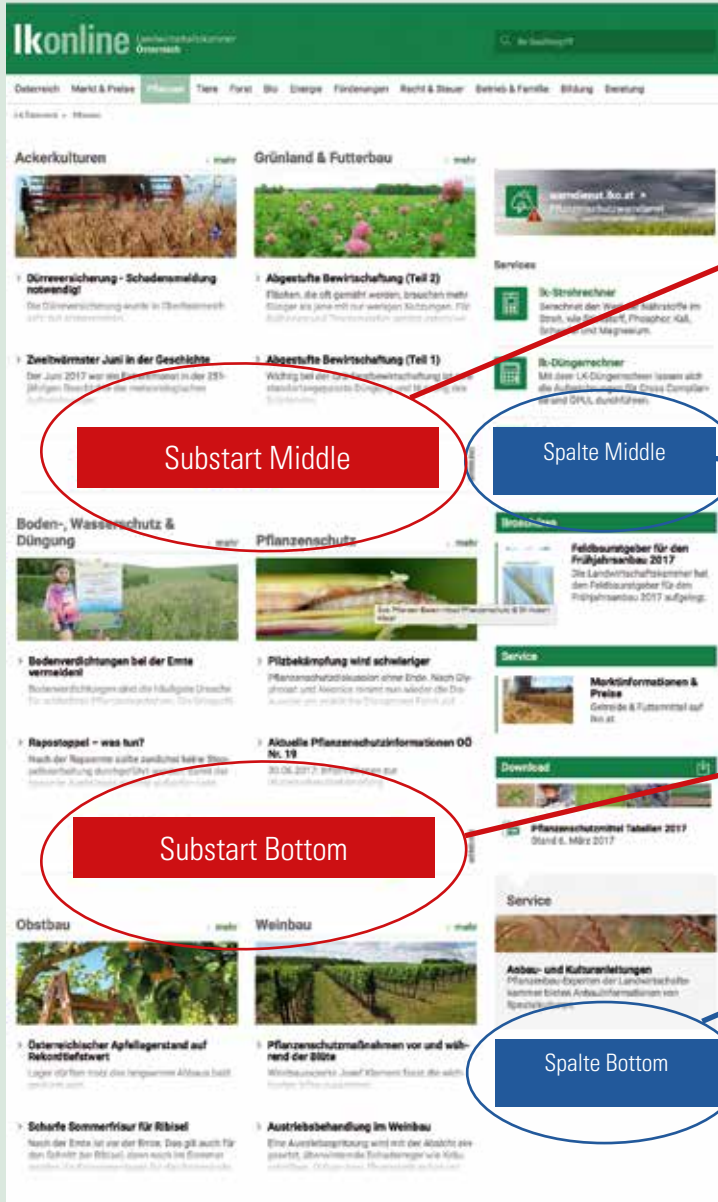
lkonline Landwirtschaftskammer Österreich

Österreich Markt & Preise Pflanzen Tiere Forst Bio Energie Förderungen Recht & Steuer Betrieb & Familie Bildung Beratung

Ackerkulturen mehr

Dürreversicherung - Schadensmeldung notwendig!

Zweitwärmster Juni in der Geschichte

Der Juni 2017 war der Zweitwärmste in der 251-jährigen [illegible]

Grünland & Futterbau mehr

Abgestufte Bewirtschaftung (Teil 2)

Abgestufte Bewirtschaftung (Teil 1)

warndienst.lko.at

Services

lk-Strohrechner

lk-Düngerrechner

Substart Middle

Spalte Middle

Boden-, Wasserschutz & Düngung mehr

Bodenverdichtungen bei der Ernte vermeiden!

Rapsstoppel – was tun?

Pflanzenschutz mehr

Pilzbekämpfung wird schwieriger

Aktuelle Pflanzenschutzinformationen OÖ Nr. 19

Feldbauratgeber für den Frühjahrsanbau 2017

Die Landwirtschaftskammer hat den Feldbauratgeber für den Frühjahrsanbau 2017 aufgelegt.

Service

Marktinformationen & Preise

Getreide & Futtermittel auf lko.at

Download

Pflanzenschutzmittel Tabellen 2017

Stand 6. März 2017

Substart Bottom

Service

Anbau- und Kulturanleitungen

Obstbau mehr

Österreichischer Apfellagerstand auf Rekordtiefstwert

Scharfe Sommerfrisur für Ribisel

Weinbau mehr

Pflanzenschutzmaßnahmen vor und während der Blüte

Austriebsbehandlung im Weinbau

Spalte Bottom